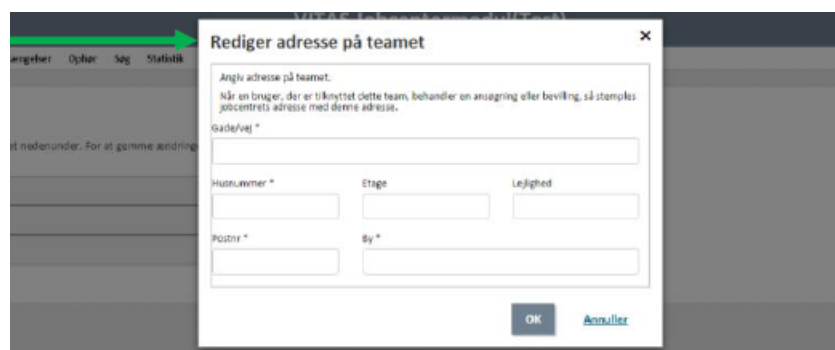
VITAS Jobcentermodul(Test)

ergeher Ophør Søg Statistik

t nedenunder. For at gemme ændring

Rediger adresse på teamet

×

Angiv adresse på teamet.

Når en bruger, der er tilknyttet dette team, behandler en ansøgning eller bevilling, så stemples jobcentrets adresse med denne adresse.

Gade/vej *

Husnummer *

Etage

Lejlighed

Postnr *

By *

OK

Annuller